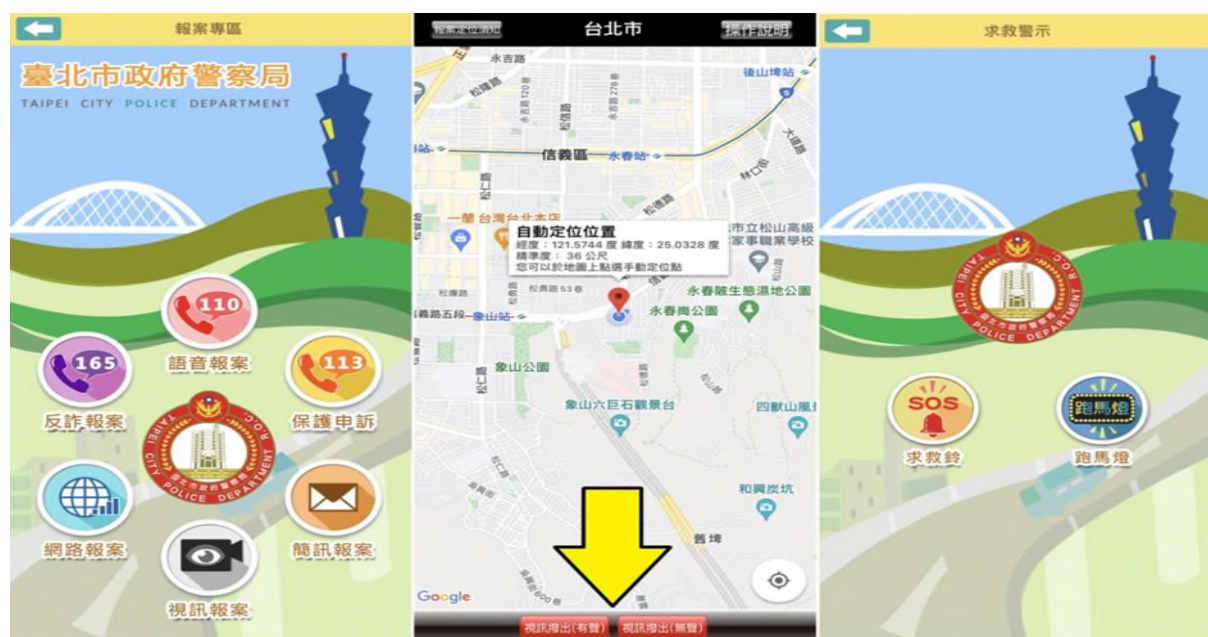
報案專區

臺北市政府警察局
TAIPEI CITY POLICE DEPARTMENT

110
語音報案
165
反詐報案
113
保護申訴
網路報案
簡訊報案
視訊報案

報案定位说明
台北市
操作說明

永吉路
後山埤站
信義區
永春站
松德路
一蘭 台灣台北本店
市立松山高級家事職業學校

自動定位位置
經度：121.5744 度 緯度：25.0328 度
精準度： 36 公尺
您可以於地圖上點選手動定位點

松康路
象山站
永春陂生態濕地公園
永春崗公園
象山公園
象山六巨石觀景台
四獸山風景
和興炭坑
舊埤
Google
視訊撥出(有聲)
視訊撥出(無聲)

求救警示

SOS
求救鈴
跑馬燈
跑馬燈